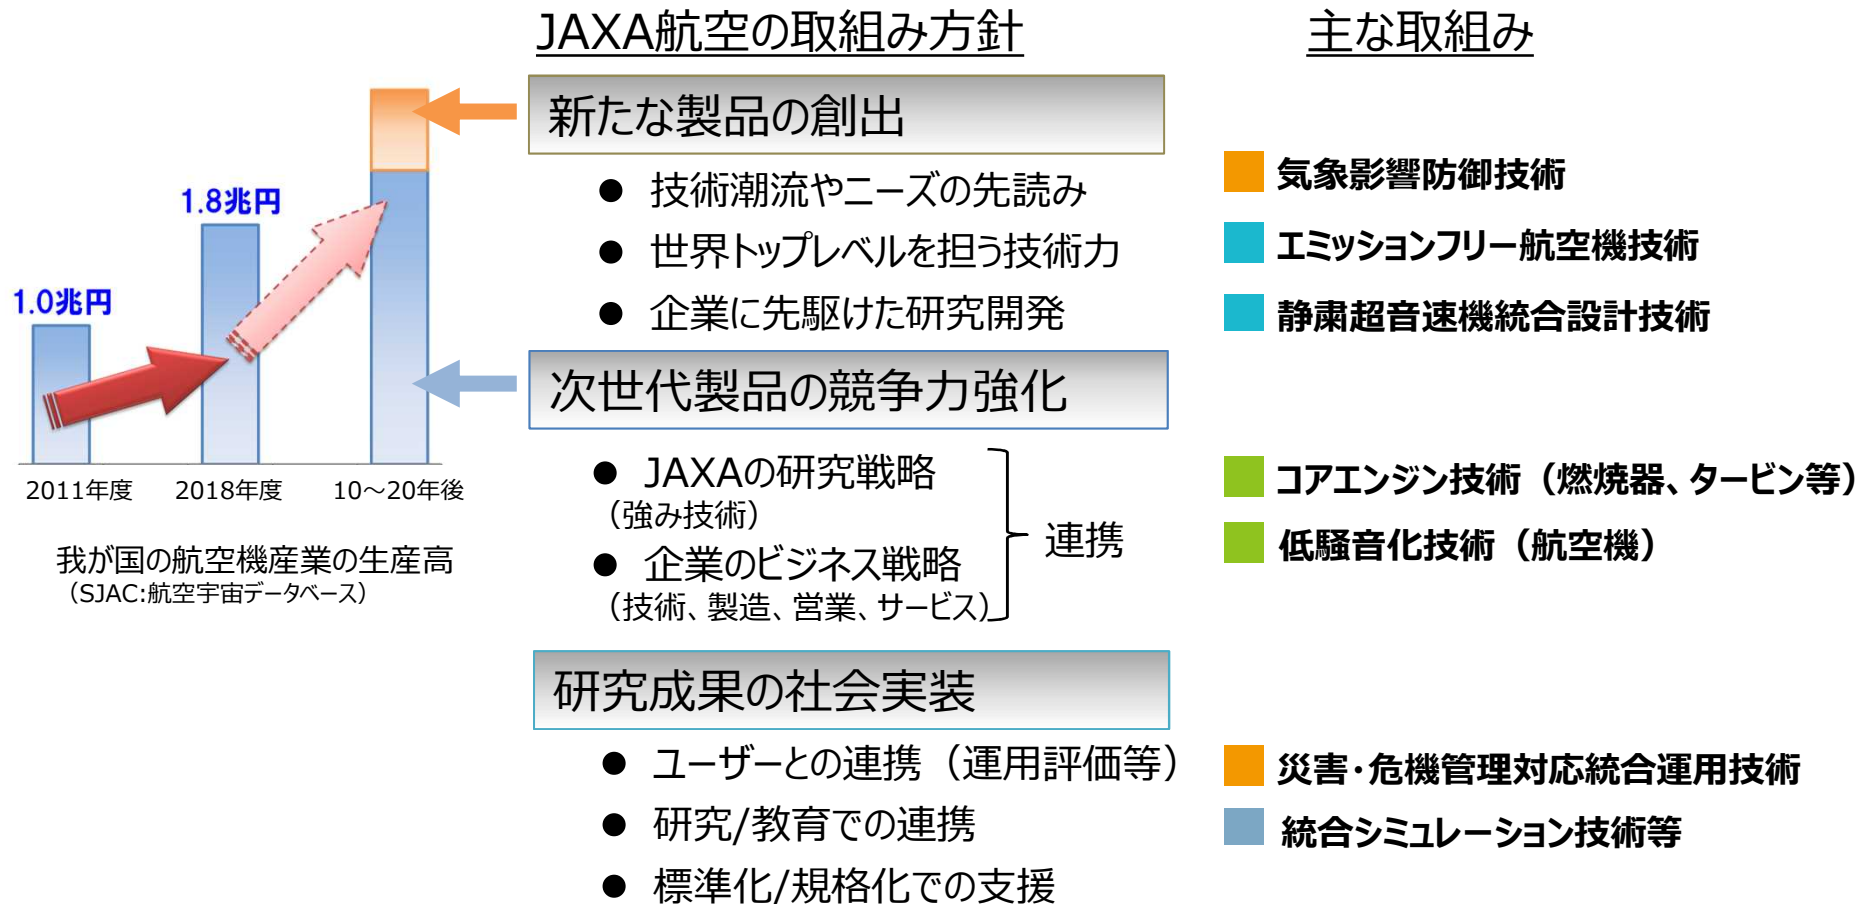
1.8兆円

1.0兆円

2011年度 2018年度 10～20年後

我が国の航空機産業の生産高
（SJAC:航空宇宙データベース）

JAXA航空の取組み方針

新たな製品の創出

● 技術潮流やニーズの先読み
● 世界トップレベルを担う技術力
● 企業に先駆けた研究開発

次世代製品の競争力強化

● JAXAの研究戦略
（強み技術）
● 企業のビジネス戦略
（技術、製造、営業、サービス）

連携

研究成果の社会実装

● ユーザーとの連携（運用評価等）
● 研究/教育での連携
● 標準化/規格化での支援

主な取組み

気象影響防御技術

エミッションフリー航空機技術

静粛超音速機統合設計技術

コアエンジン技術（燃焼器、タービン等）

低騒音化技術（航空機）

災害・危機管理対応統合運用技術

統合シミュレーション技術等